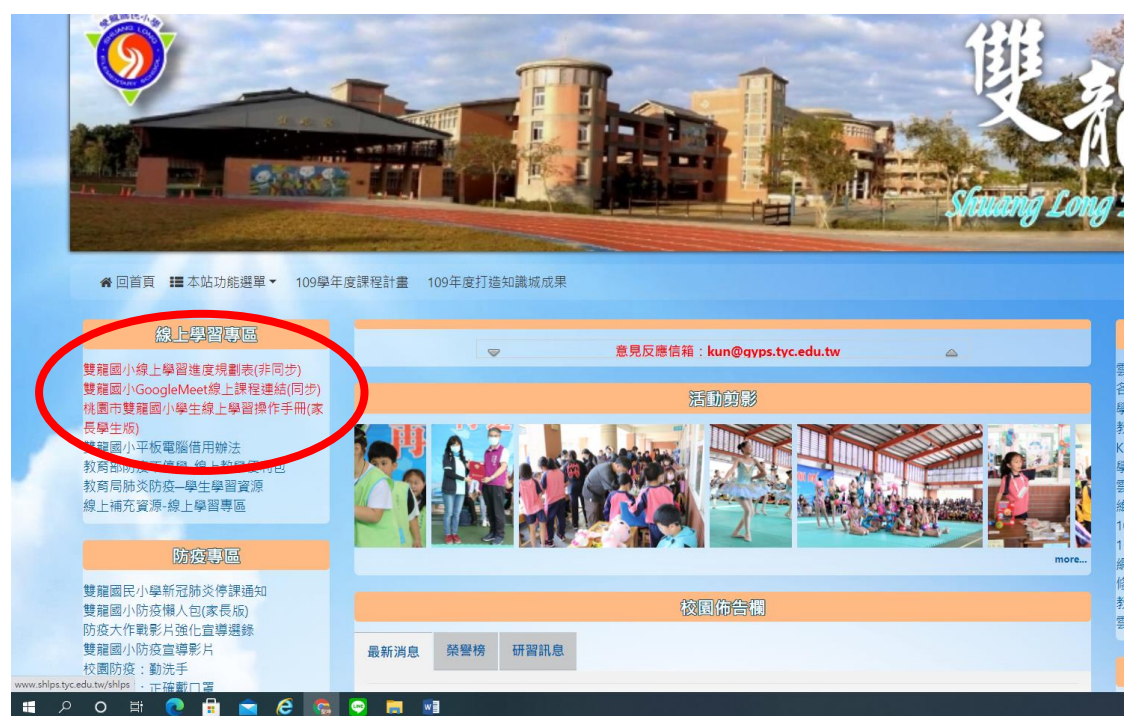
雙龍國民小學
SHUANG LONG ELEMENTARY SCHOOL

雙龍
Shuang Long

回首頁 本站功能選單 109學年度課程計畫 109年度打造知識城成果

線上學習專區

雙龍國小線上學習進度規劃表(非同步)
雙龍國小GoogleMeet線上課程連結(同步)
桃園市雙龍國小學生線上學習操作手冊(家長學生版)
雙龍國小平板電腦借用辦法
教育部防疫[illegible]線上教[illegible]包
教育局肺炎防疫—學生學習資源
線上補充資源-線上學習專區

意見反應信箱：kun@gyps.tyc.edu.tw

活動剪影

more...

防疫專區

雙龍國民小學新冠肺炎停課通知
雙龍國小防疫懶人包(家長版)
防疫大作戰影片強化宣導選錄
雙龍國小防疫宣導影片
校園防疫：勤洗手
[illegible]：正確戴口罩

校園佈告欄

最新消息 榮譽榜 研習訊息

www.shlps.tyc.edu.tw/shlps